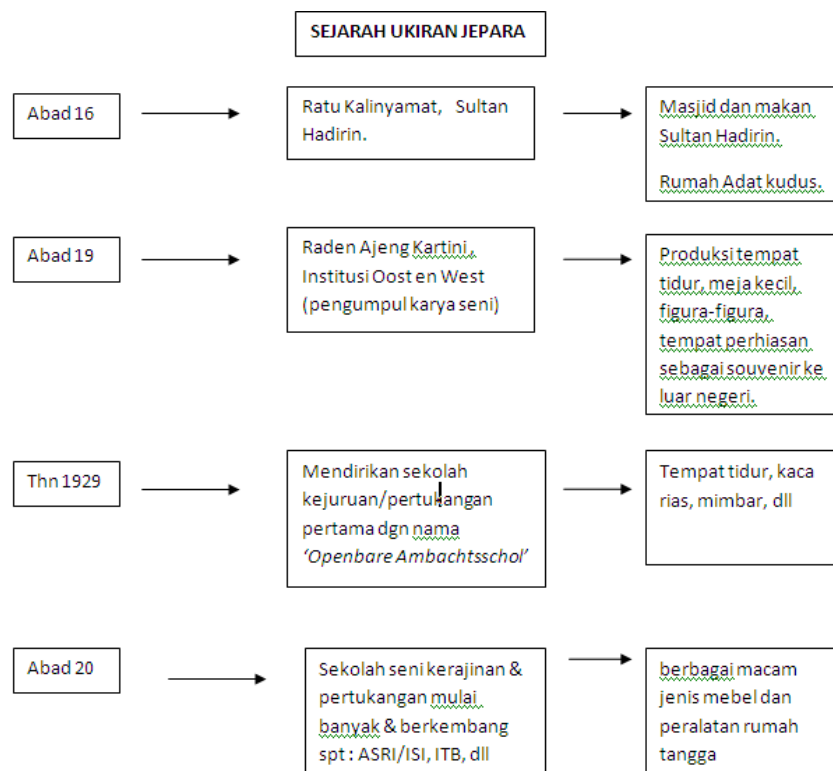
SEJARAH UKIRAN JEPARA

Abad 16

Ratu Kalinyamat, Sultan Hadirin.

Masjid dan makan Sultan Hadirin.

Rumah Adat kudus.

Abad 19

Raden Ajeng Kartini, Institusi Oost en West (pengumpul karya seni)

Produksi tempat tidur, meja kecil, figura-figura, tempat perhiasan sebagai souvenir ke luar negeri.

Thn 1929

Mendirikan sekolah kejuruan/pertukangan pertama dgn nama *'Openbare Ambachtsschol'*

Tempat tidur, kaca rias, mimbar, dll

Abad 20

Sekolah seni kerajinan & pertukangan mulai banyak & berkembang spt : ASRI/ISI, ITB, dll

berbagai macam jenis mebel dan peralatan rumah tangga